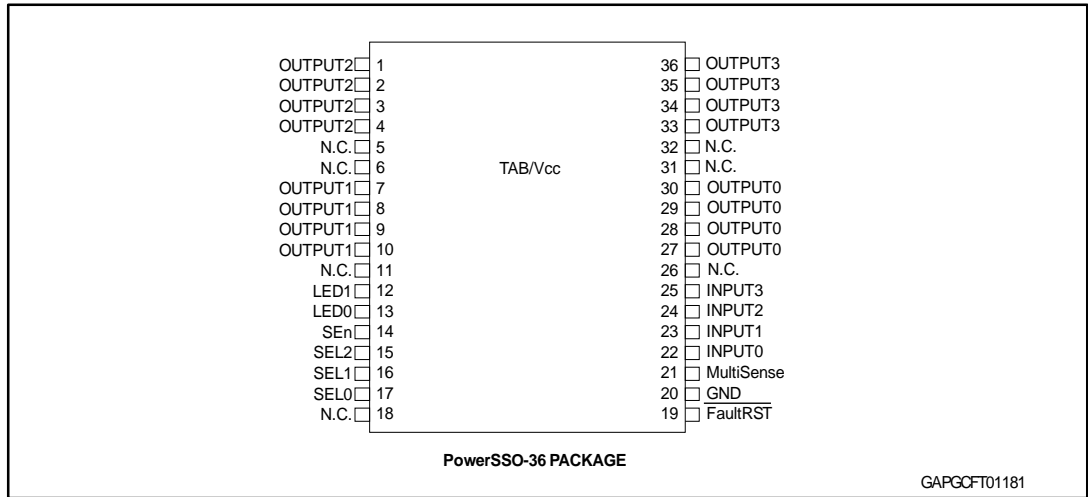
OUTPUT2 1
OUTPUT2 2
OUTPUT2 3
OUTPUT2 4
N.C. 5
N.C. 6
OUTPUT1 7
OUTPUT1 8
OUTPUT1 9
OUTPUT1 10
N.C. 11
LED1 12
LED0 13
SEn 14
SEL2 15
SEL1 16
SEL0 17
N.C. 18

TAB/Vcc

36 OUTPUT3
35 OUTPUT3
34 OUTPUT3
33 OUTPUT3
32 N.C.
31 N.C.
30 OUTPUT0
29 OUTPUT0
28 OUTPUT0
27 OUTPUT0
26 N.C.
25 INPUT3
24 INPUT2
23 INPUT1
22 INPUT0
21 MultiSense
20 GND
19 $\overline{\text{FaultRST}}$

PowerSSO-36 PACKAGE

GAPGCFT01181